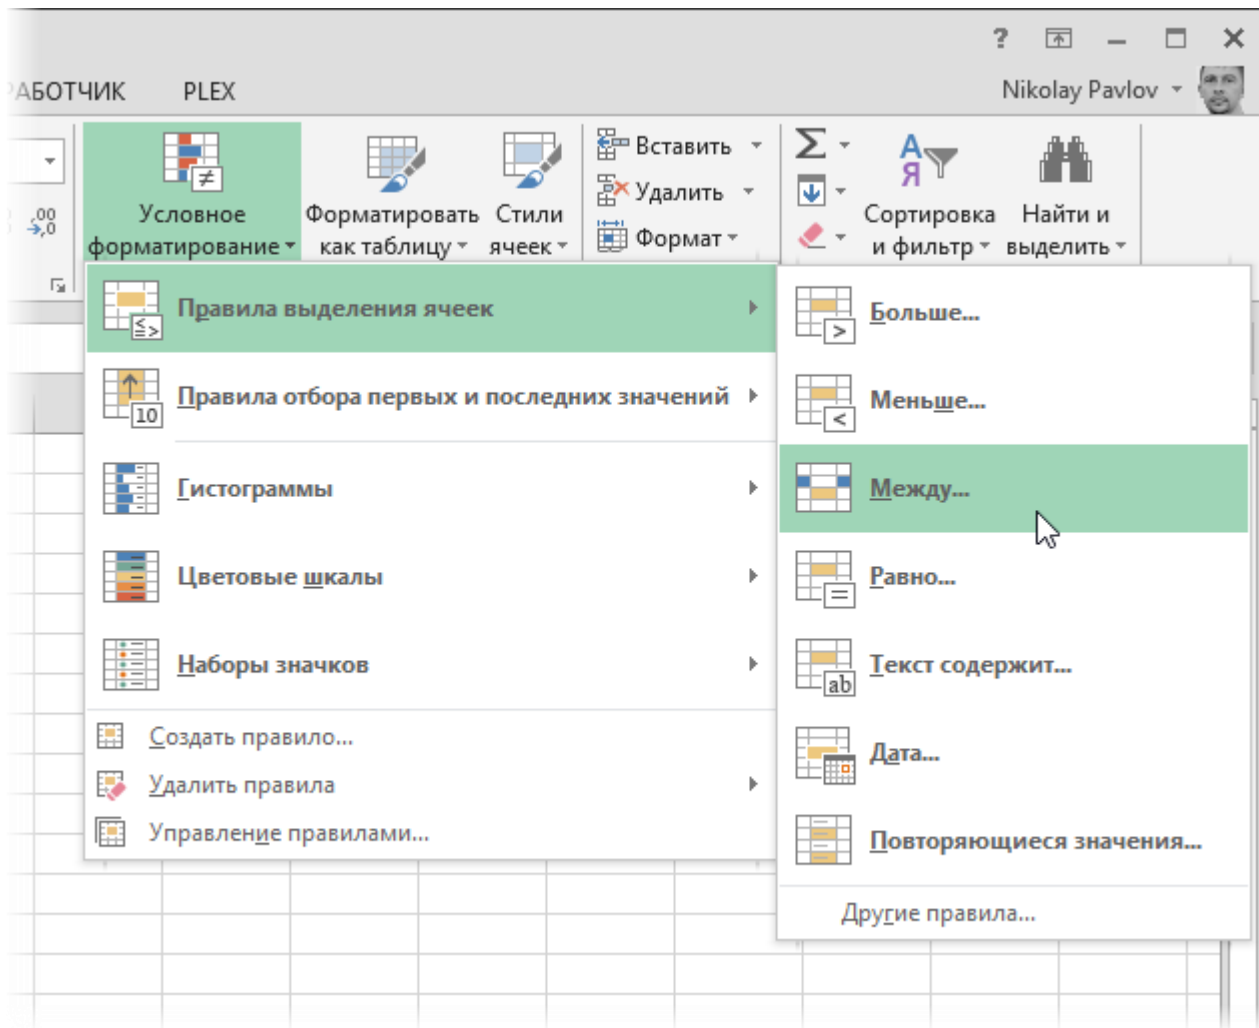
?

АБОТЧИК PLEX

Nikolay Pavlov

,00 ,0

Условное форматирование

Форматировать как таблицу

Стили ячеек

Вставить

Удалить

Формат

Σ

Сортировка и фильтр

Найти и выделить

Правила выделения ячеек

Правила отбора первых и последних значений

10

Гистограммы

Цветовые шкалы

Наборы значков

Создать правило...

Удалить правила

Управление правилами...

Больше...

Меньше...

Между...

Равно...

Текст содержит...

ab

Дата...

Повторяющиеся значения...

Другие правила...